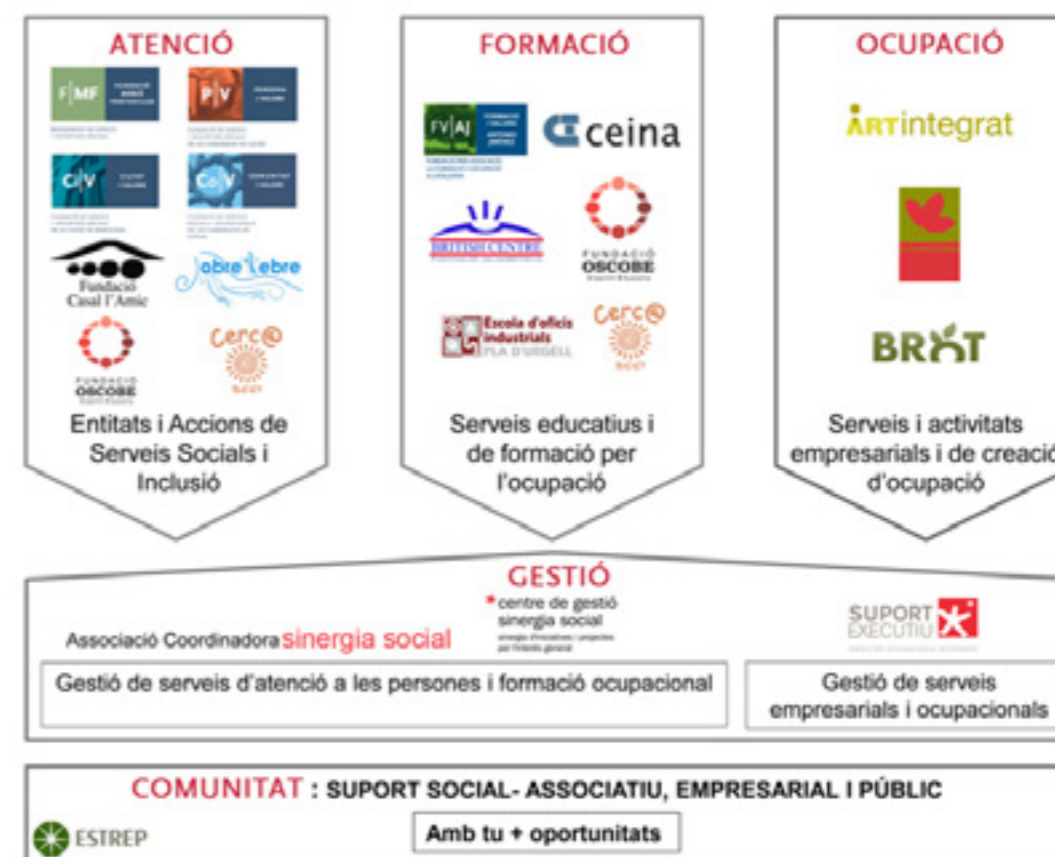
ATENCIÓ

F|MF

P|V

C|V

C|V

Fundació Casal l'Amic

obre l'ebre

FUNDACIÓ OSCOBE

cerc@

Entitats i Accions de Serveis Socials i Inclusió

FORMACIÓ

FV|AJ

ceina

FUNDACIÓ OSCOBE

Escola d'oficis industrials PLA D'URGELL

cerc@

Serveis educatius i de formació per l'ocupació

OCUPACIÓ

ARTintegrat

BROT

Serveis i activitats empresarials i de creació d'ocupació

GESTIÓ

Associació Coordinadora sinergia social

centre de gestió sinergia social

SUPORT EXECUTIU

Gestió de serveis d'atenció a les persones i formació ocupacional

Gestió de serveis empresarials i ocupacionals

COMUNITAT : SUPORT SOCIAL- ASSOCIATIU, EMPRESARIAL I PÚBLIC

ESTREP

Amb tu + oportunitats